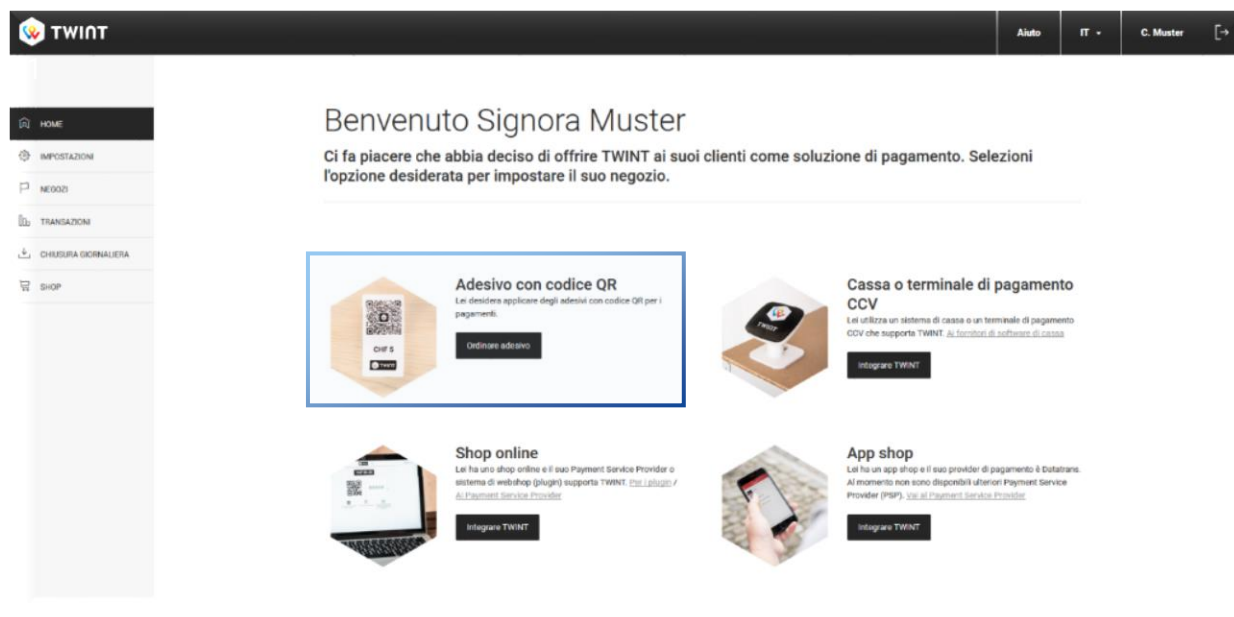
TWINT

Aiuto IT C. Muster

HOME
IMPOSTAZIONI
NEGOZI
TRANSAZIONI
CHIUSURA GIORNALIERA
SHOP

Benvenuto Signora Muster

Ci fa piacere che abbia deciso di offrire TWINT ai suoi clienti come soluzione di pagamento. Selezioni l'opzione desiderata per impostare il suo negozio.

CHF 5
TWINT

Adesivo con codice QR
Lei desidera applicare degli adesivi con codice QR per i pagamenti.
Ordinare adesivo

TWINT

Cassa o terminale di pagamento CCV
Lei utilizza un sistema di cassa o un terminale di pagamento CCV che supporta TWINT. Ai fornitori di software di cassa
Integrare TWINT

Shop online
Lei ha uno shop online e il suo Payment Service Provider o sistema di webshop (plugin) supporta TWINT. Per i plugin / Ai Payment Service Provider
Integrare TWINT

App shop
Lei ha un app shop e il suo provider di pagamento è Datatrans. Al momento non sono disponibili ulteriori Payment Service Provider (PSP). Vai ai Payment Service Provider
Integrare TWINT